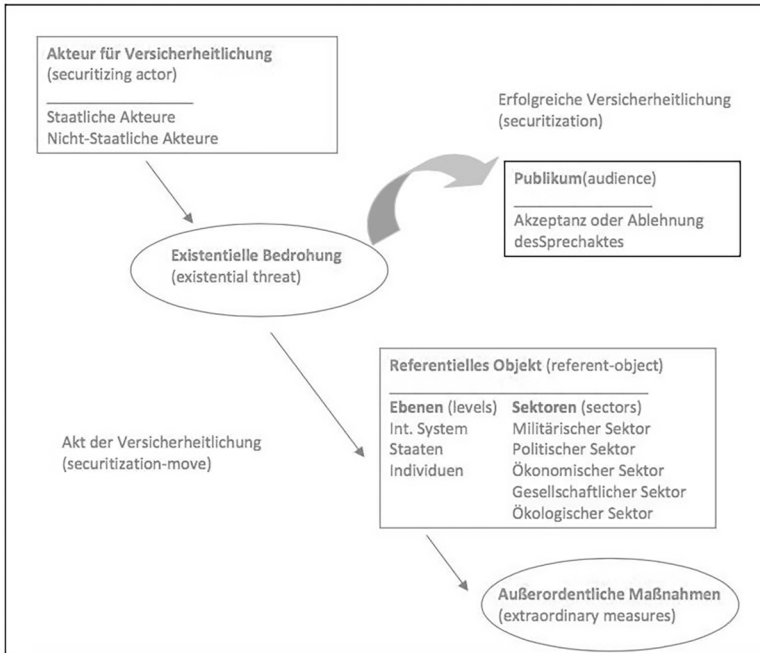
Akteur für Versicherheitlichung
(securitizing actor)

Staatliche Akteure
Nicht-Staatliche Akteure

Erfolgreiche Versicherheitlichung
(securitization)

Publikum(audience)

Akzeptanz oder Ablehnung desSprechaktes

Existentielle Bedrohung
(existential threat)

Referentielles Objekt (referent-object)

| Ebenen (levels) | Sektoren (sectors) |
|---|---|
| Int. System | Militärischer Sektor |
| Staaten | Politischer Sektor |
| Individuen | Ökonomischer Sektor |
| | Gesellschaftlicher Sektor |
| | Ökologischer Sektor |

Akt der Versicherheitlichung
(securitization-move)

Außerordentliche Maßnahmen
(extraordinary measures)